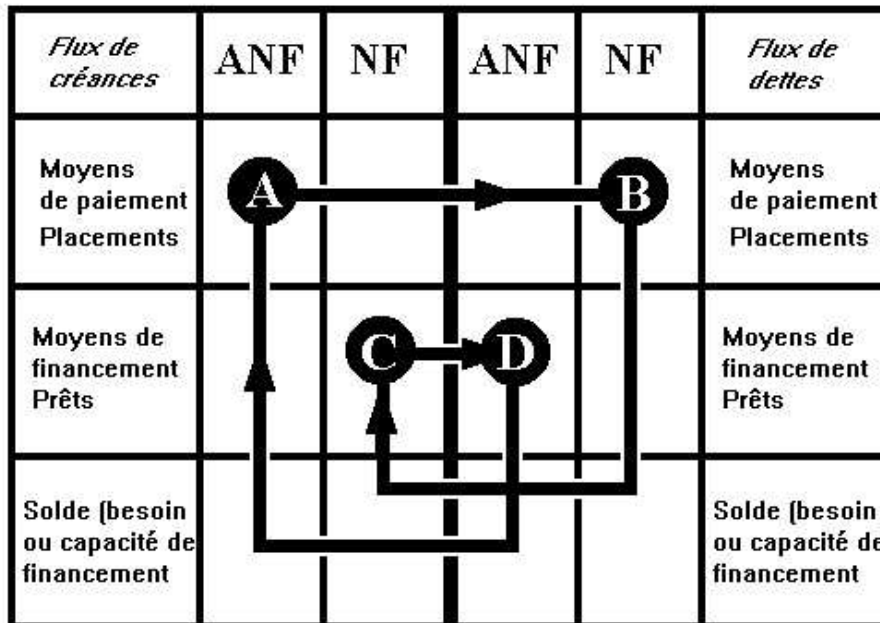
| Flux de créances | ANF | NF | ANF | NF | Flux de dettes |
|---|---|---|---|---|---|
| Moyens de paiement Placements | A | | | B | Moyens de paiement Placements |
| Moyens de financement Prêts | | C | D | | Moyens de financement Prêts |
| Solde (besoin ou capacité de financement | | | | | Solde (besoin ou capacité de financement |